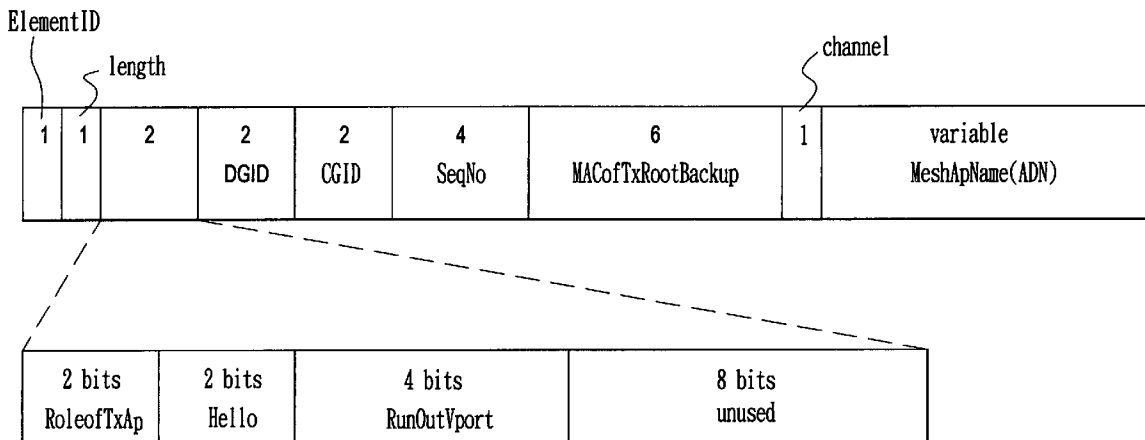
ElementID

length

channel

| 1 | 1 | 2 | 2<br>DGID | 2<br>CGID | 4<br>SeqNo | 6<br>MACofTxRootBackup | 1 | variable<br>MeshApName(ADN) |
|---|---|---|---|---|---|---|---|---|

| 2 bits<br>RoleofTxAp | 2 bits<br>Hello | 4 bits<br>RunOutVport | 8 bits<br>unused |
|---|---|---|---|